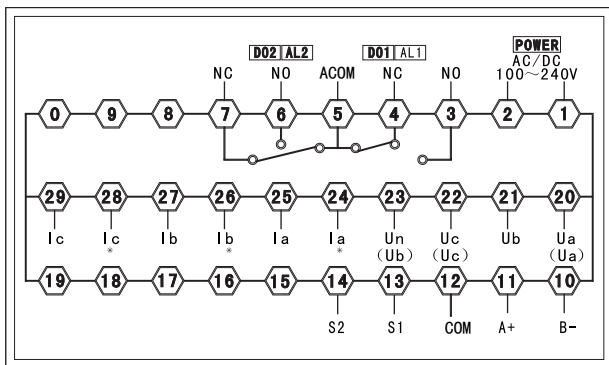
DO2 AL2
DO1 AL1
POWER
AC/DC
100～240V

NC NO ACOM NC NO

0 9 8 7 6 5 4 3 2 1

29 28 27 26 25 24 23 22 21 20

Ic Ic * Ib Ib * Ia Ia * Un (Ub) Uc (Uc) Ub Ua (Ua)

19 18 17 16 15 14 13 12 11 10

S2 S1 COM A+ B-